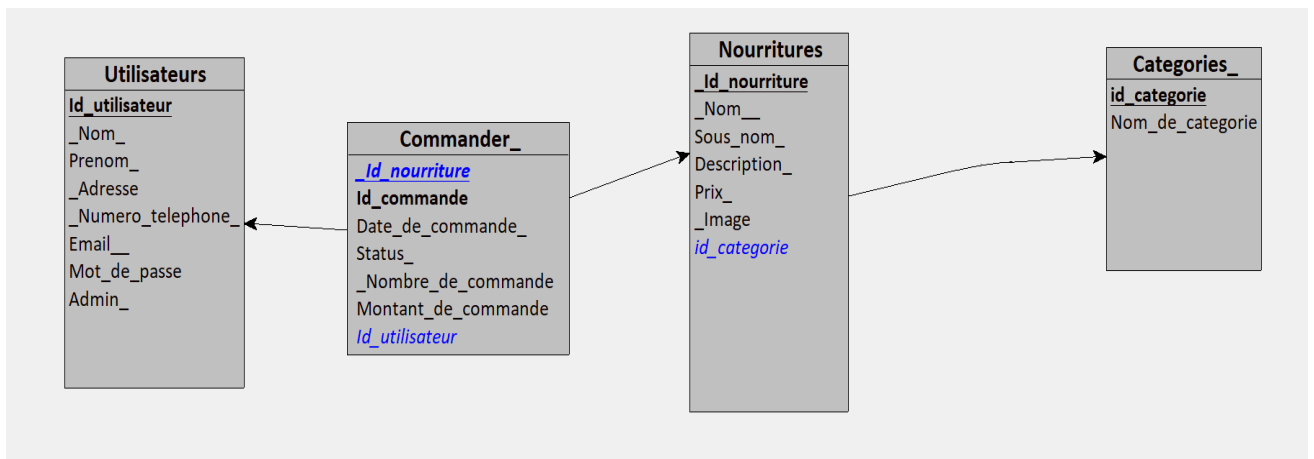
Utilisateurs
Id_utilisateur
_Nom_
Prenom_
_Adresse
_Numero_telephone_
Email__
Mot_de_passe
Admin_

Commander_
_Id_nourriture
Id_commande
Date_de_commande_
Status_
_Nombre_de_commande
Montant_de_commande
Id_utilisateur

Nourritures
_Id_nourriture
_Nom__
Sous_nom_
Description_
Prix_
_Image
id_categorie

Categories_
id_categorie
Nom_de_categorie